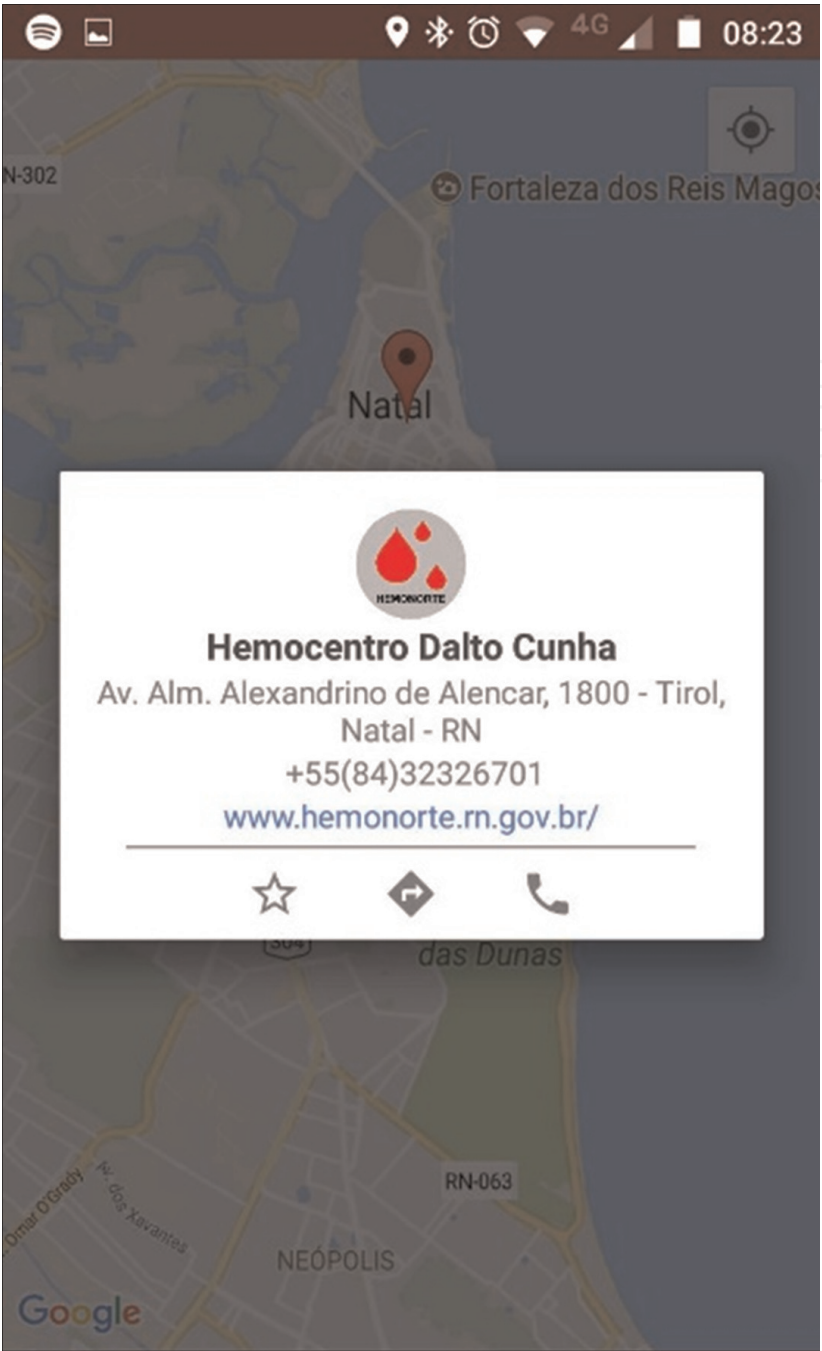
4G 08:23

N-302

Fortaleza dos Reis Magos

Natal

HEMONORTE

Hemocentro Dalto Cunha

Av. Alm. Alexandrino de Alencar, 1800 - Tirol, Natal - RN

+55(84)32326701

www.hemonorte.rn.gov.br/

304

das Dunas

Omar O'Grady

Av. dos Xavantes

RN-063

NEÓPOLIS

Google